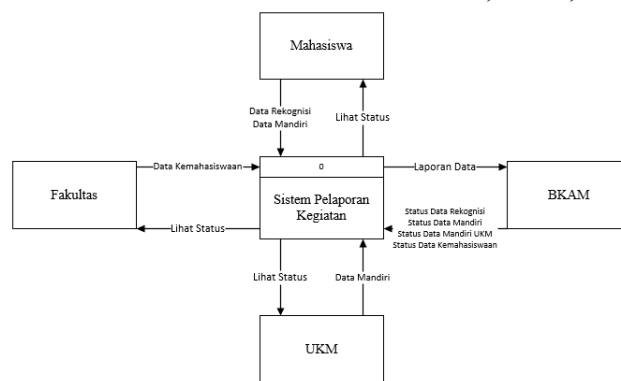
Mahasiswa

Data Rekognisi
Data Mandiri

Lihat Status

Fakultas

Data Kemahasiswaan

Lihat Status

0

Sistem Pelaporan Kegiatan

Laporan Data

BKAM

Status Data Rekognisi
Status Data Mandiri
Status Data Mandiri UKM
Status Data Kemahasiswaan

Lihat Status

Data Mandiri

UKM